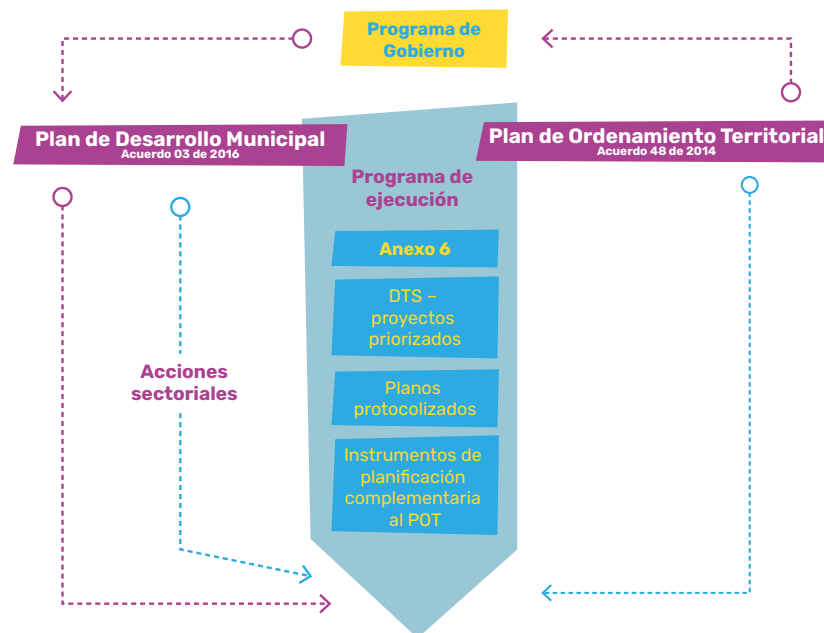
Programa de Gobierno

Plan de Desarrollo Municipal
Acuerdo 03 de 2016

Plan de Ordenamiento Territorial
Acuerdo 48 de 2014

Programa de ejecución

Anexo 6

DTS – proyectos priorizados

Planos protocolizados

Instrumentos de planificación complementaria al POT

Acciones sectoriales